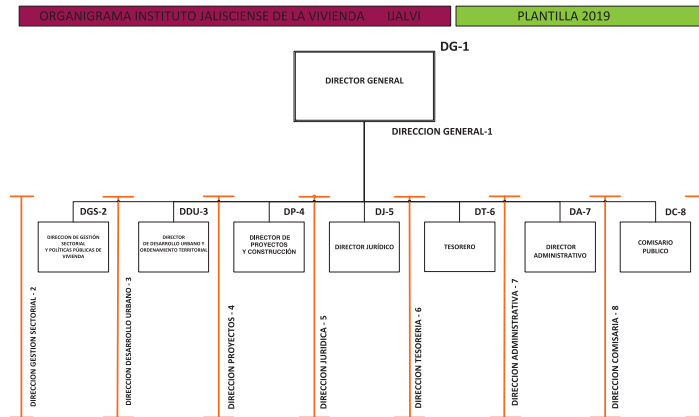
ORGANIGRAMA INSTITUTO JALISCIENSE DE LA VIVIENDA IJALVI

PLANTILLA 2019

DG-1

DIRECTOR GENERAL

DIRECCION GENERAL-1

DGS-2

DIRECCION DE GESTIÓN SECTORIAL Y POLÍTICAS PÚBLICAS DE VIVIENDA

DDU-3

DIRECTOR DE DESARROLLO URBANO Y ORDENAMIENTO TERRITORIAL

DP-4

DIRECTOR DE PROYECTOS Y CONSTRUCCIÓN

DJ-5

DIRECTOR JURÍDICO

DT-6

TESORERO

DA-7

DIRECTOR ADMINISTRATIVO

DC-8

COMISARIO PUBLICO

DIRECCION GESTION SECTORIAL - 2

DIRECCION DESARROLLO URBANO - 3

DIRECCION PROYECTOS - 4

DIRECCION JURIDICA - 5

DIRECCION TESORERIA - 6

DIRECCION ADMINISTRATIVA - 7

DIRECCION COMISARIA - 8